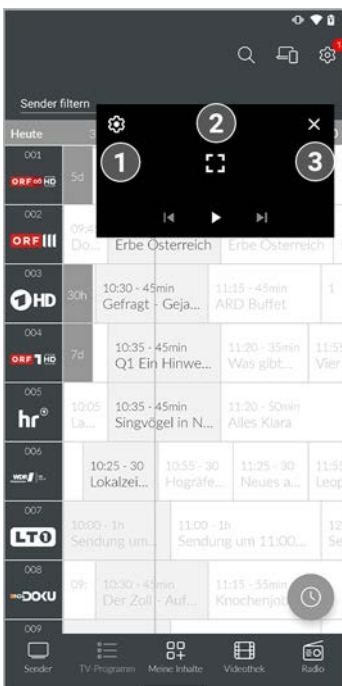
Sender filtern
Heute
1
2
3
001
ORF HD
5d
002
ORF III
09:4
Do...
Erbe Österreich
Erbe Österreich
003
HD
30h
10:30 - 45min
Gefragt - Geja...
11:15 - 45min
ARD Buffet
004
ORF 1 HD
7d
10:35 - 45min
Q1 Ein Hinwe...
11:20 - 35min
Was gibt...
11:5
Vier
005
hr
10:05
La...
10:35 - 45min
Singvögel in N...
11:20 - 50min
Alles Klara
006
10:25 - 30
Lokalzei...
10:55 - 30
Hográfe...
11:25 - 30
Neues a...
11:5
Leop
007
LTO
10:00 - 1h
Sendung um...
11:00 - 1h
Sendung um 11:00...
12
Se
008
DOKU
09:
10:30 - 45min
Der Zoll - Auf...
11:15 - 55min
Knochenjo
009
Sender
TV-Programm
Meine Inhalte
Videothek
Radio